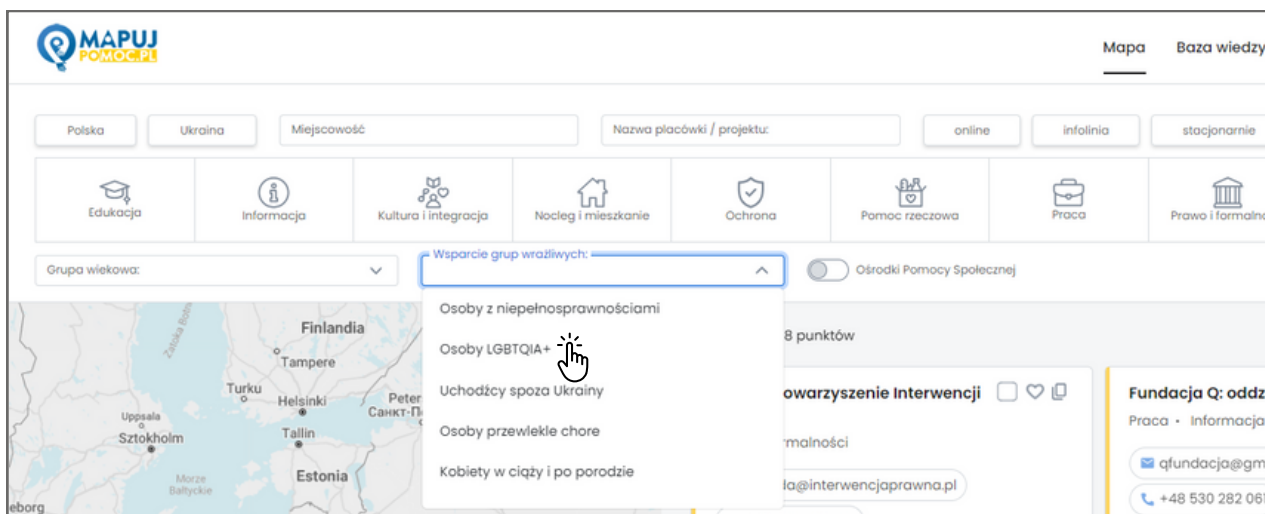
MAPUJ POMOC.PL

Mapa Baza wiedzy

Polska Ukraina Miejscowość Nazwa placówki / projektu: online infolinia stacjonarnie

Edukacja Informacja Kultura i integracja Nocleg i mieszkanie Ochrona Pomoc rzeczowa Praca Prawo i formaln

Grupa wiekowa: Wsparcie grup wrażliwych: Ośrodki Pomocy Społecznej

Osoby z niepełnosprawnościami
Osoby LGBTQIA+
Uchodźcy spoza Ukrainy
Osoby przewlekle chore
Kobiety w ciąży i po porodzie

Finlandia
Tampere
Turku
Helsinki
Peter
Санкт-П
Uppsala
Sztokholm
Tallin
Estonia
Morze Bałtyckie
eborg
Zatoka Botnicka

8 punktów

owarzyszenie Interwencji
rmalności
a@interwencjaprawna.pl

Fundacja Q: oddz
Praca • Informacja
qfundacja@gm
+48 530 282 06